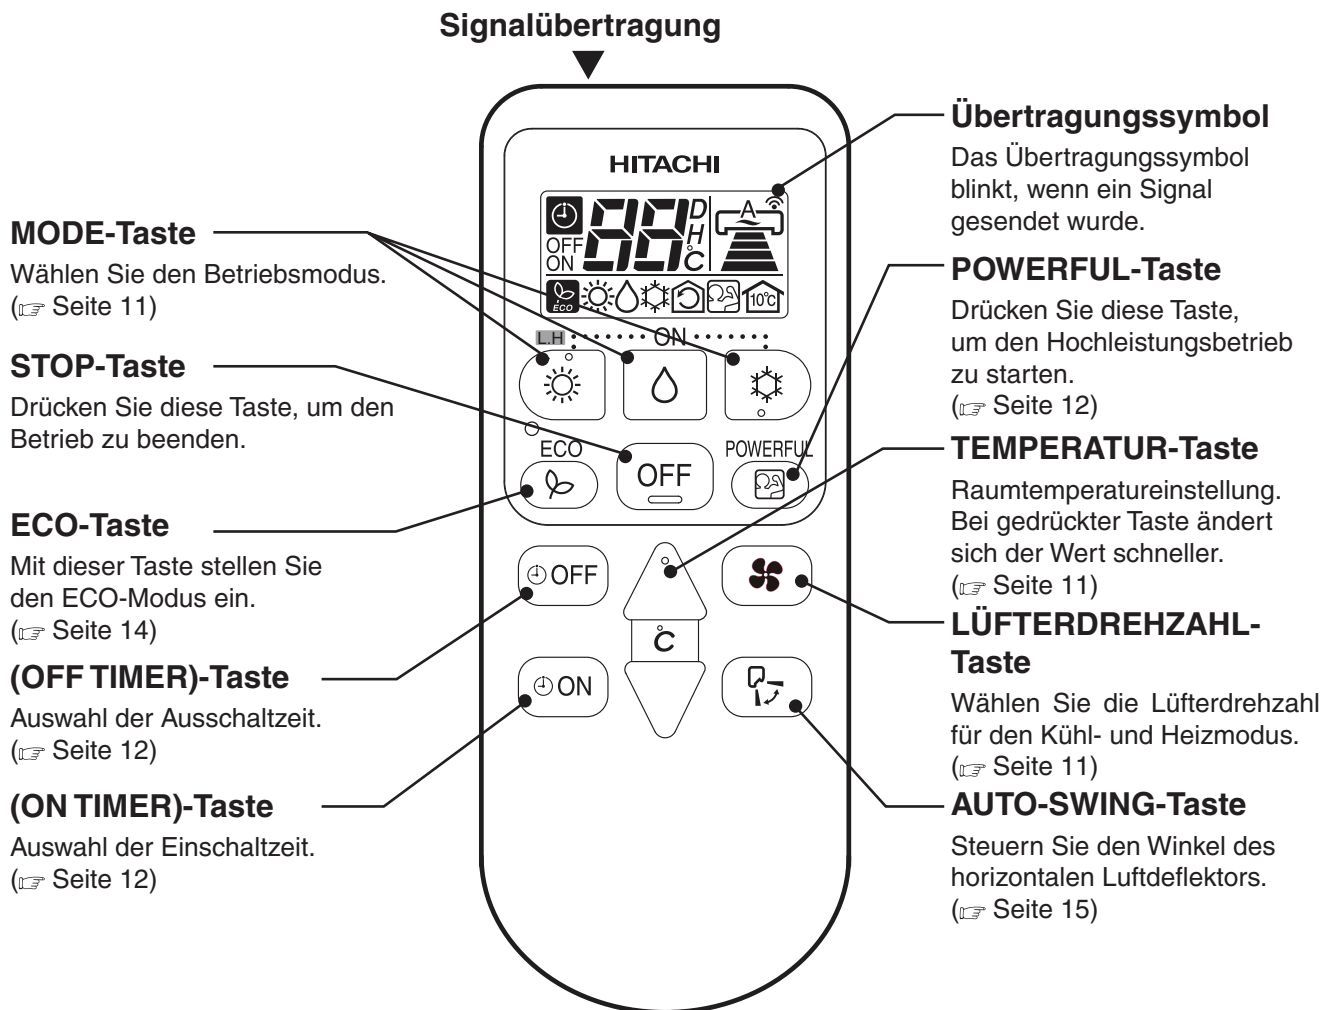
Signalübertragung

HITACHI

OFF
ON
D
H
°C
A
ECO
10°C
L.H
ON
ECO
OFF
POWERFUL
OFF
ON
°C

MODE-Taste
Wählen Sie den Betriebsmodus. (☞ Seite 11)

STOP-Taste
Drücken Sie diese Taste, um den Betrieb zu beenden.

ECO-Taste
Mit dieser Taste stellen Sie den ECO-Modus ein. (☞ Seite 14)

(OFF TIMER)-Taste
Auswahl der Ausschaltzeit. (☞ Seite 12)

(ON TIMER)-Taste
Auswahl der Einschaltzeit. (☞ Seite 12)

Übertragungssymbol
Das Übertragungssymbol blinkt, wenn ein Signal gesendet wurde.

POWERFUL-Taste
Drücken Sie diese Taste, um den Hochleistungsbetrieb zu starten. (☞ Seite 12)

TEMPERATUR-Taste
Raumtemperatureinstellung. Bei gedrückter Taste ändert sich der Wert schneller. (☞ Seite 11)

LÜFTERDREHZAHL-Taste
Wählen Sie die Lüfterdrehzahl für den Kühl- und Heizmodus. (☞ Seite 11)

AUTO-SWING-Taste
Steuern Sie den Winkel des horizontalen Luftdeflektors. (☞ Seite 15)